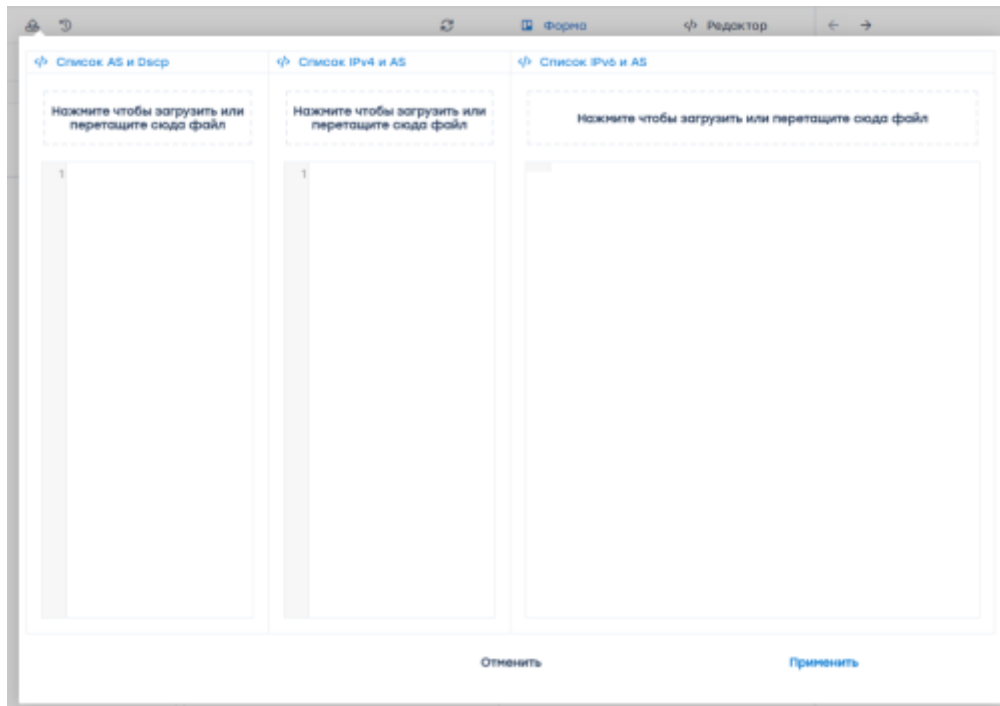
Форма

Редактор

Список AS и Dscp

Нажмите чтобы загрузить или перетащите сюда файл

1

Список IPv4 и AS

Нажмите чтобы загрузить или перетащите сюда файл

1

Список IPv6 и AS

Нажмите чтобы загрузить или перетащите сюда файл

Отменить

Применить